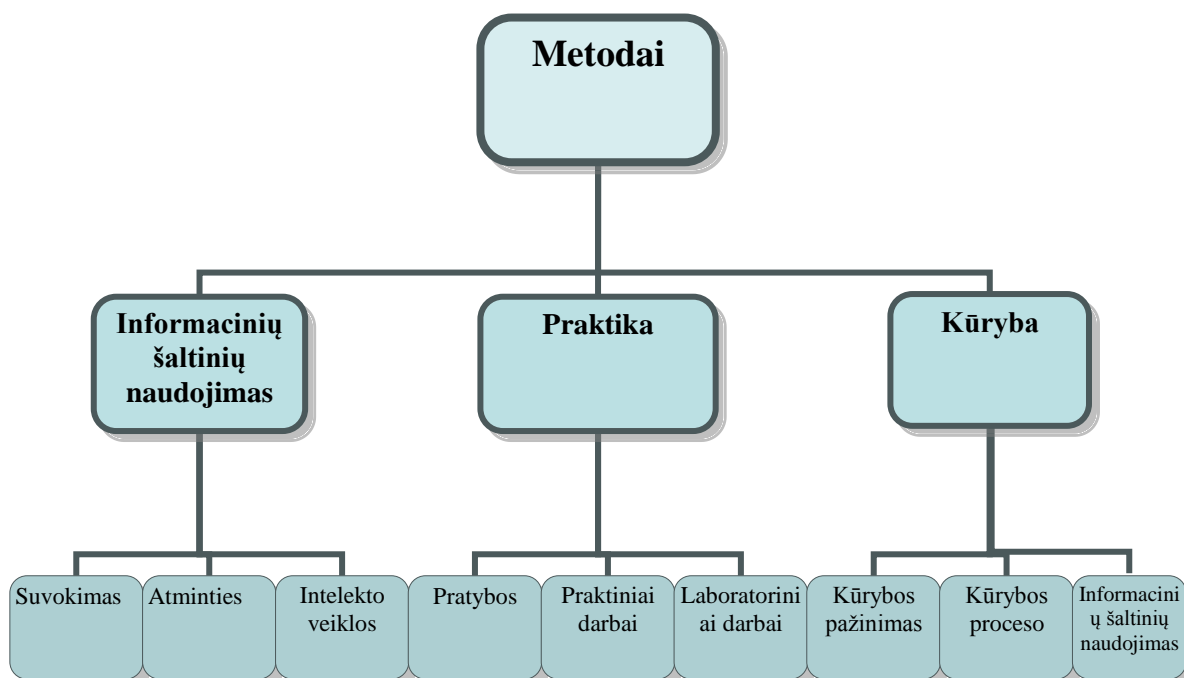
Metodai

Informacinių šaltinių naudojimas

Praktika

Kūryba

Suvokimas

Atminties

Intelekto veiklos

Pratybos

Praktiniai darbai

Laboratorini ai darbai

Kūrybos pažinimas

Kūrybos proceso

Informacini ų šaltinių naudojimas